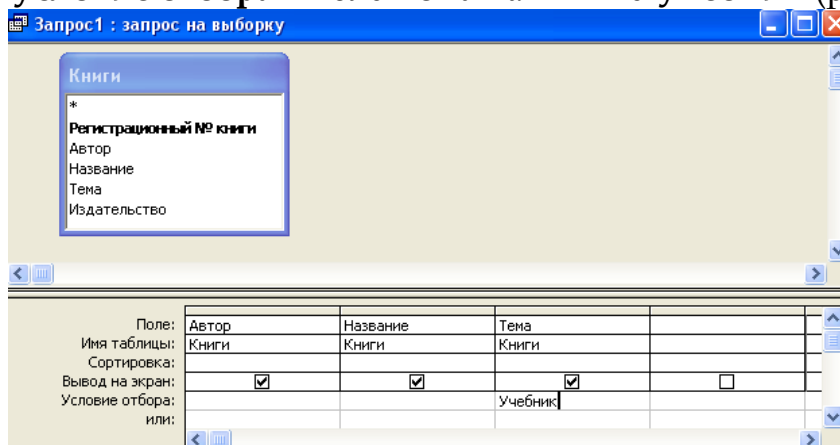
Запрос1 : запрос на выборку

Книги

*
Регистрационный № книги
Автор
Название
Тема
Издательство

| | | | | |
|---|---|---|---|---|
| Поле: | Автор | Название | Тема | |
| Имя таблицы: | Книги | Книги | Книги | |
| Сортировка: | | | | |
| Вывод на экран: | ☑ | ☑ | ☑ | ☐ |
| Условие отбора: | | | Учебник | |
| или: | | | | |